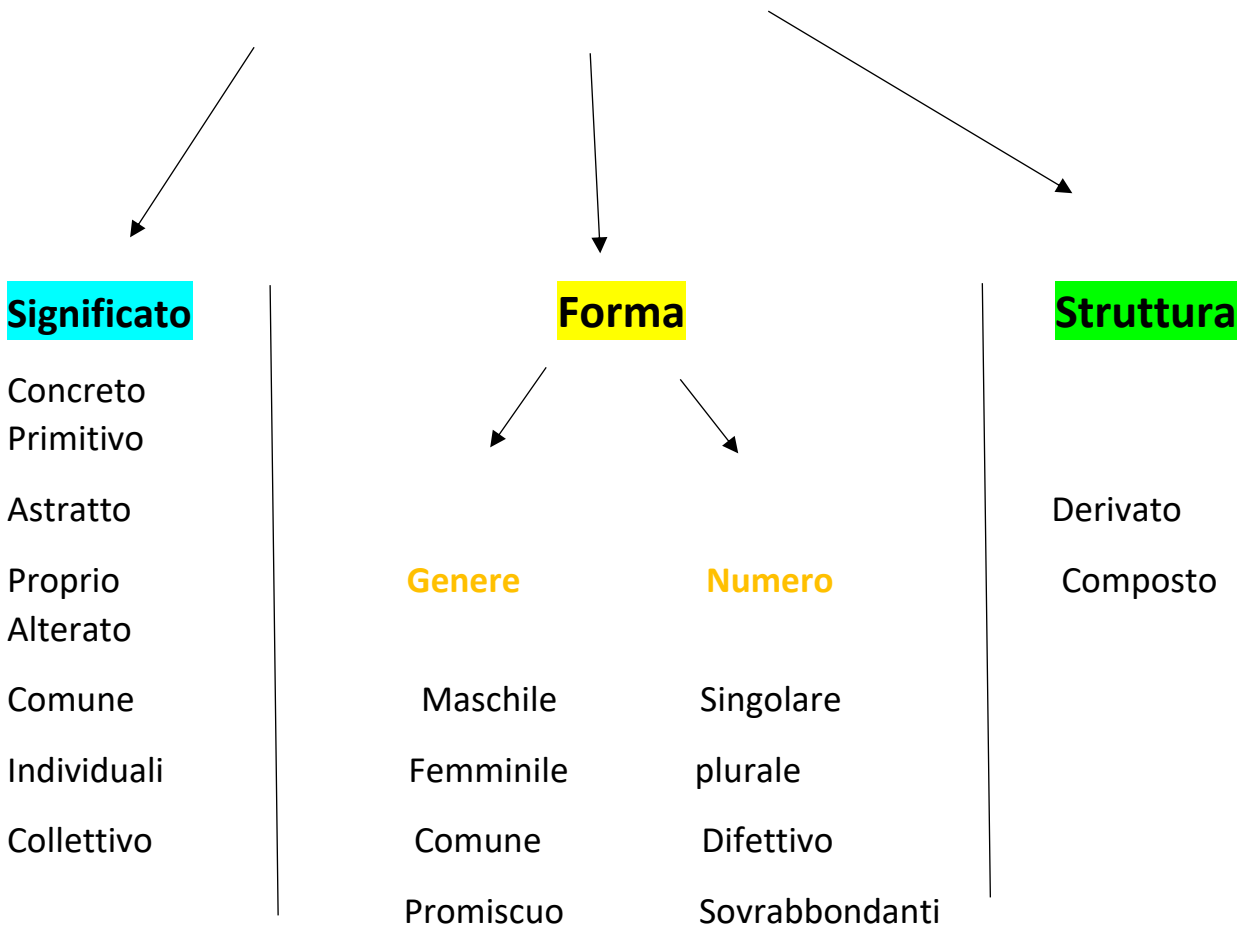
Significato

Concreto
Primitivo

Astratto

Proprio
Alterato

Comune

Individuali

Collettivo

Forma

Genere

Maschile

Femminile

Comune

Promiscuo

Numero

Singolare

plurale

Difettivo

Sovrabbondanti

Struttura

Derivato

Composto